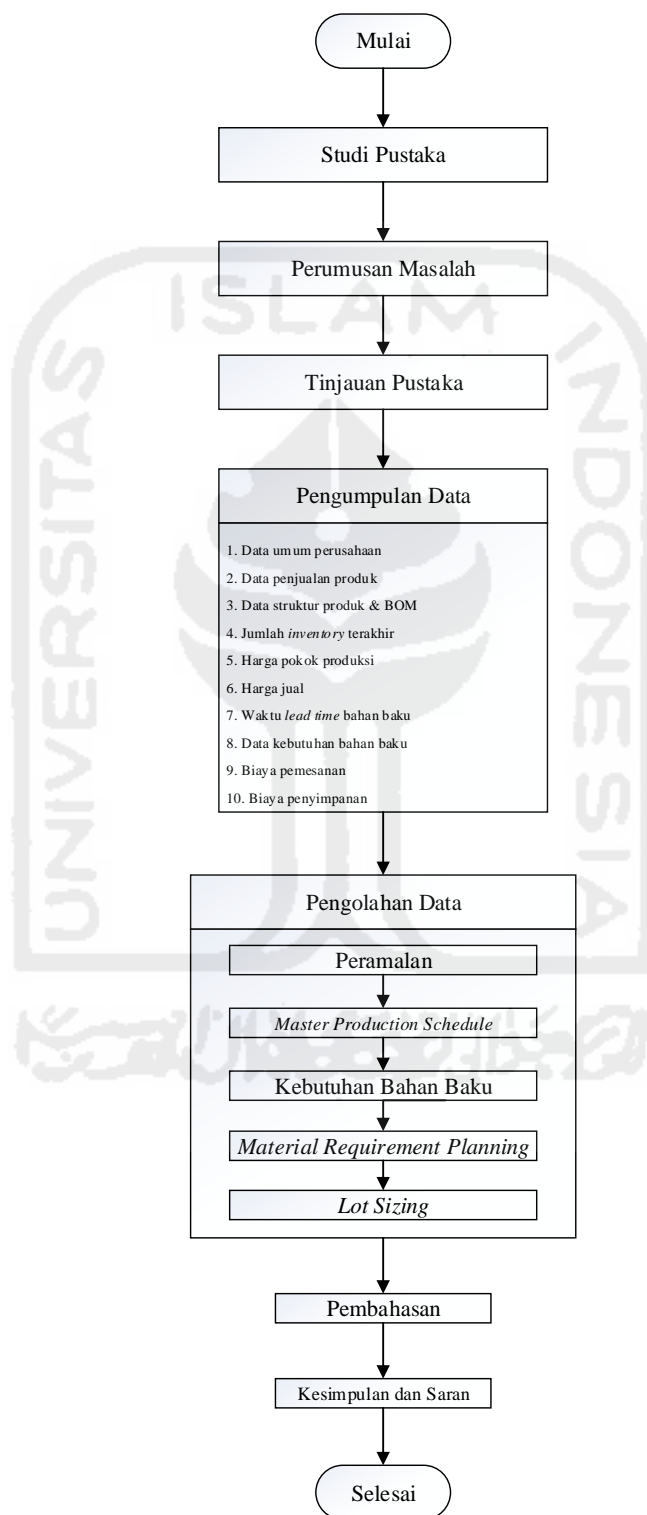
Mulai

Studi Pustaka

Perumusan Masalah

Tinjauan Pustaka

Pengumpulan Data

1. Data umum perusahaan
2. Data penjualan produk
3. Data struktur produk & BOM
4. Jumlah *inventory* terakhir
5. Harga pokok produksi
6. Harga jual
7. Waktu *lead time* bahan baku
8. Data kebutuhan bahan baku
9. Biaya pemesanan
10. Biaya penyimpanan

Pengolahan Data

Peramalan

*Master Production Schedule*

Kebutuhan Bahan Baku

*Material Requirement Planning*

*Lot Sizing*

Pembahasan

Kesimpulan dan Saran

Selesai